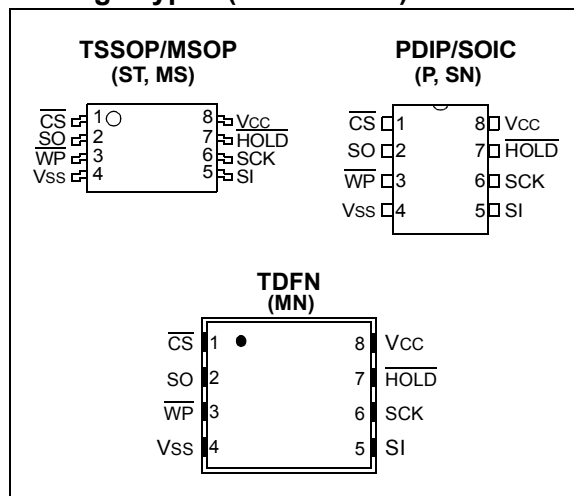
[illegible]

TSSOP/MSOP
(ST, MS)

$\overline{CS}$ 1
SO 2
$\overline{WP}$ 3
Vss 4
8 Vcc
7 $\overline{HOLD}$
6 SCK
5 SI

PDIP/SOIC
(P, SN)

$\overline{CS}$ 1
SO 2
$\overline{WP}$ 3
Vss 4
8 Vcc
7 $\overline{HOLD}$
6 SCK
5 SI

TDFN
(MN)

$\overline{CS}$ 1
SO 2
$\overline{WP}$ 3
Vss 4
8 Vcc
7 $\overline{HOLD}$
6 SCK
5 SI